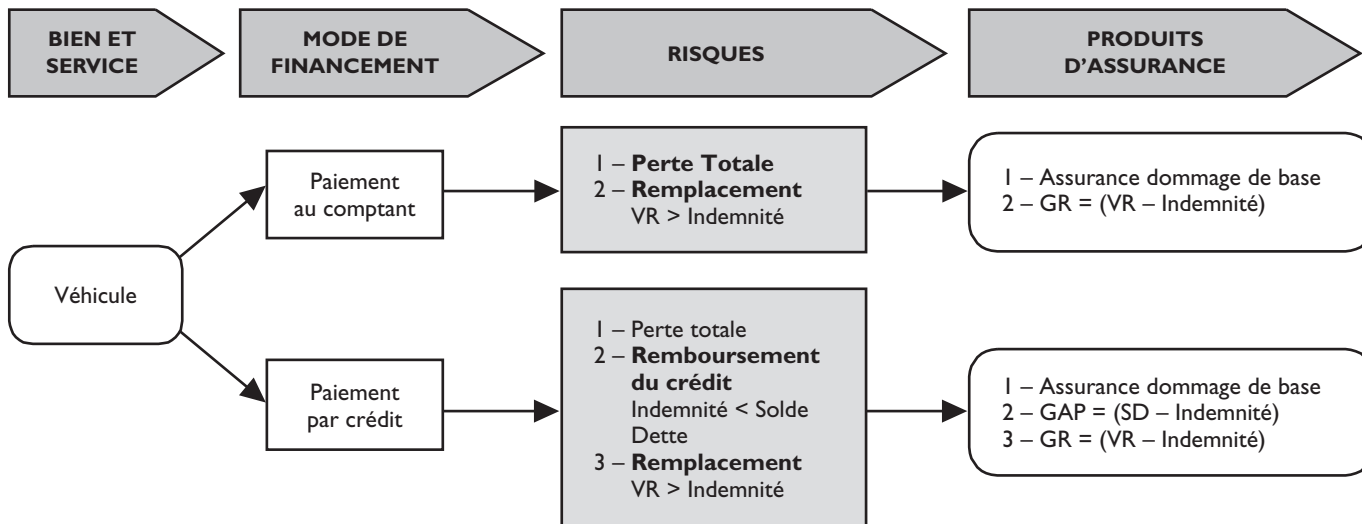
BIEN ET SERVICE

MODE DE FINANCEMENT

RISQUES

PRODUITS D'ASSURANCE

Véhicule

Paiement au comptant

1 – Perte Totale
2 – Remplacement
VR > Indemnité

1 – Assurance dommage de base
2 – GR = (VR – Indemnité)

Paiement par crédit

1 – Perte totale
2 – Remboursement du crédit
Indemnité < Solde Dette
3 – Remplacement
VR > Indemnité

1 – Assurance dommage de base
2 – GAP = (SD – Indemnité)
3 – GR = (VR – Indemnité)